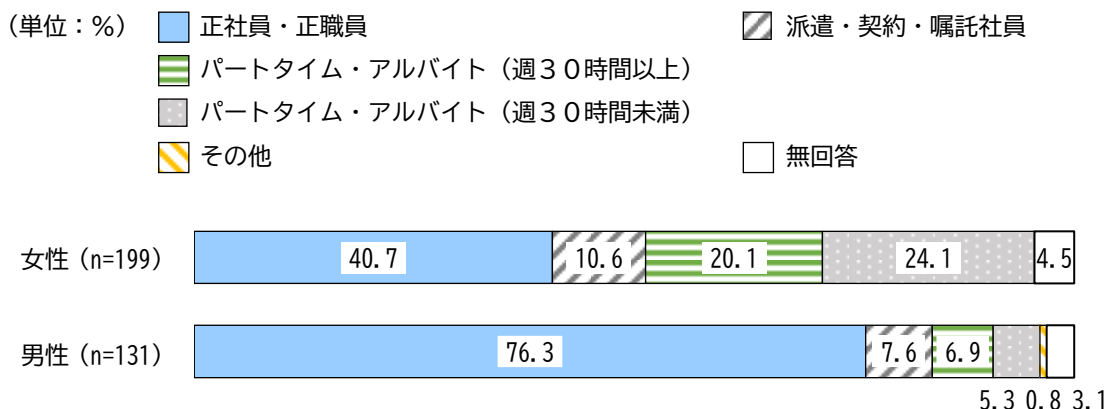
(単位：%) 正社員・正職員 派遣・契約・嘱託社員
パートタイム・アルバイト（週３０時間以上）
パートタイム・アルバイト（週３０時間未満）
その他 無回答

女性（n=199） 40.7 10.6 20.1 24.1 4.5

男性（n=131） 76.3 7.6 6.9

5.3 0.8 3.1